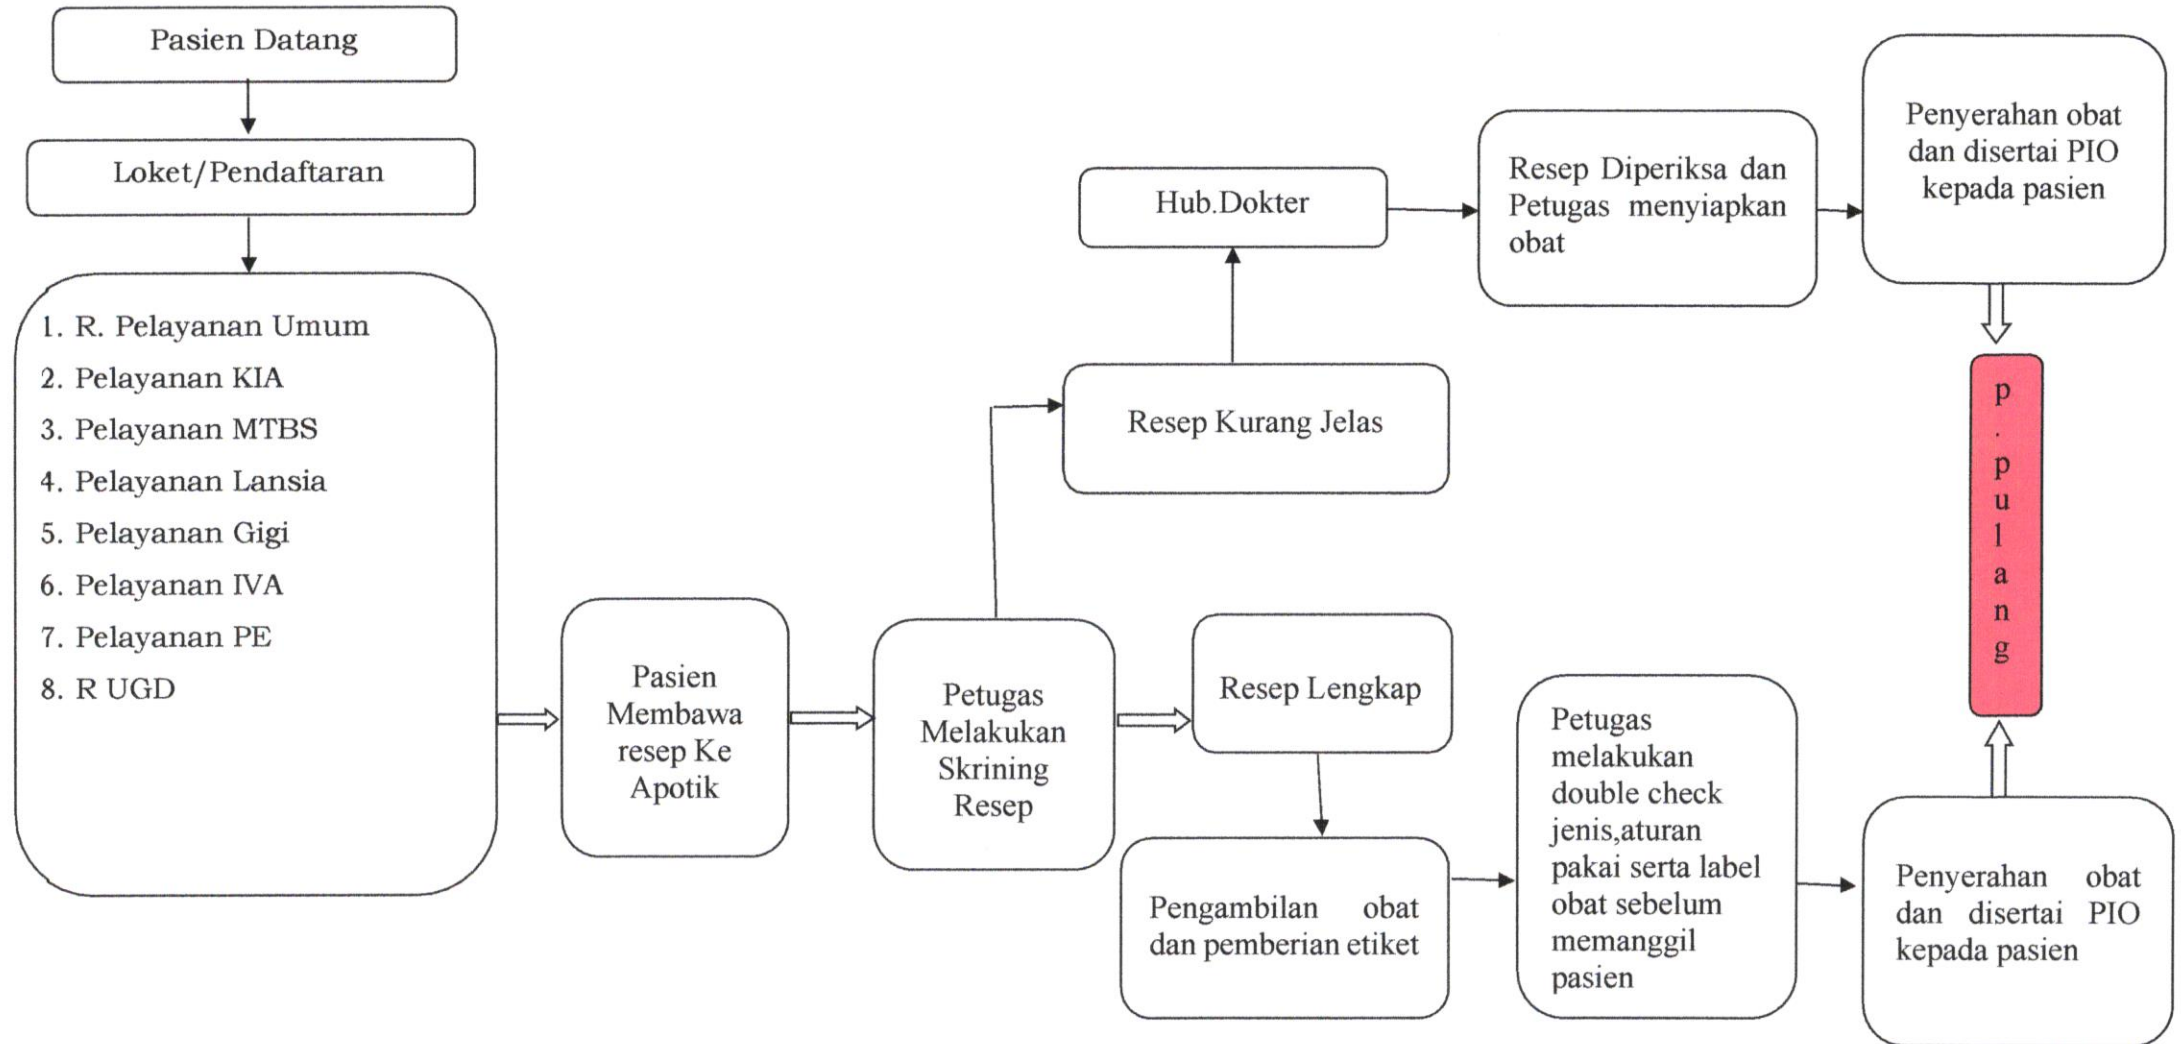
Pasien Datang

Loket/Pendaftaran

1. R. Pelayanan Umum
2. Pelayanan KIA
3. Pelayanan MTBS
4. Pelayanan Lansia
5. Pelayanan Gigi
6. Pelayanan IVA
7. Pelayanan PE
8. R UGD

Pasien Membawa resep Ke Apotik

Petugas Melakukan Skrining Resep

Resep Kurang Jelas

Hub.Dokter

Resep Diperiksa dan Petugas menyiapkan obat

Penyerahan obat dan disertai PIO kepada pasien

p . p u l a n g

Resep Lengkap

Pengambilan obat dan pemberian etiket

Petugas melakukan double check jenis,aturan pakai serta label obat sebelum memanggil pasien

Penyerahan obat dan disertai PIO kepada pasien